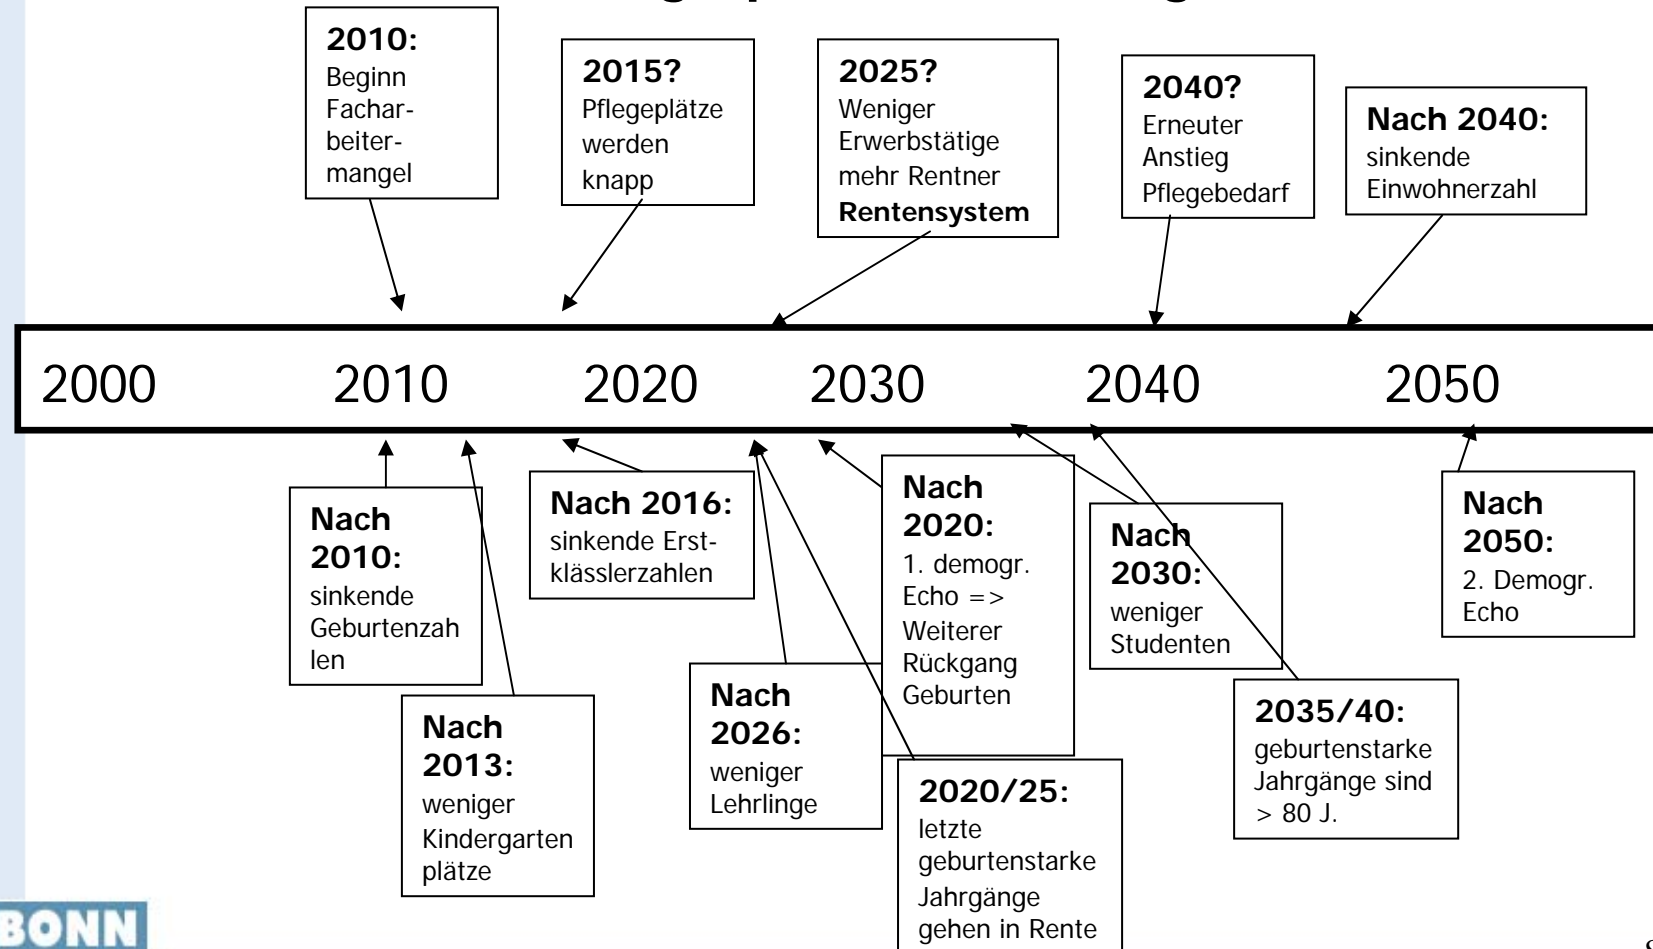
2010: Beginn Facharbeitermangel

2015? Pflegeplätze werden knapp

2025? Weniger Erwerbstätige mehr Rentner **Rentensystem**

2040? Erneuter Anstieg Pflegebedarf

Nach 2040: sinkende Einwohnerzahl

2000 2010 2020 2030 2040 2050

Nach 2010: sinkende Geburtenzahlen

Nach 2013: weniger Kindergartenplätze

Nach 2016: sinkende Erstklässlerzahlen

Nach 2026: weniger Lehrlinge

Nach 2020: 1. demogr. Echo => Weiterer Rückgang Geburten

2020/25: letzte geburtenstarke Jahrgänge gehen in Rente

Nach 2030: weniger Studenten

2035/40: geburtenstarke Jahrgänge sind > 80 J.

Nach 2050: 2. Demogr. Echo

BONN